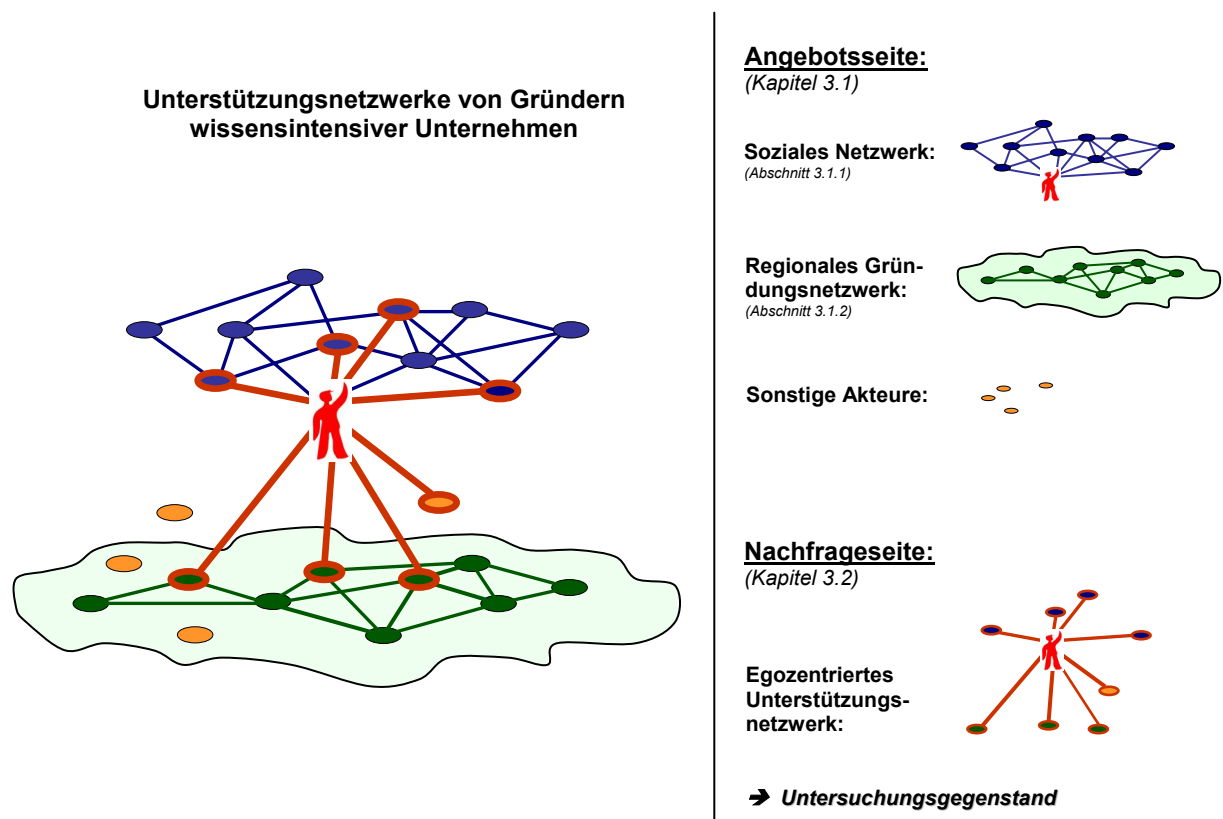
Unterstützungsnetzwerke von Gründern wissensintensiver Unternehmen

Angebotsseite:
(Kapitel 3.1)

Soziales Netzwerk:
(Abschnitt 3.1.1)

Regionales Gründungsnetzwerk:
(Abschnitt 3.1.2)

Sonstige Akteure:

Nachfrageseite:
(Kapitel 3.2)

Egozentriertes Unterstützungsnetzwerk:

➔ Untersuchungsgegenstand